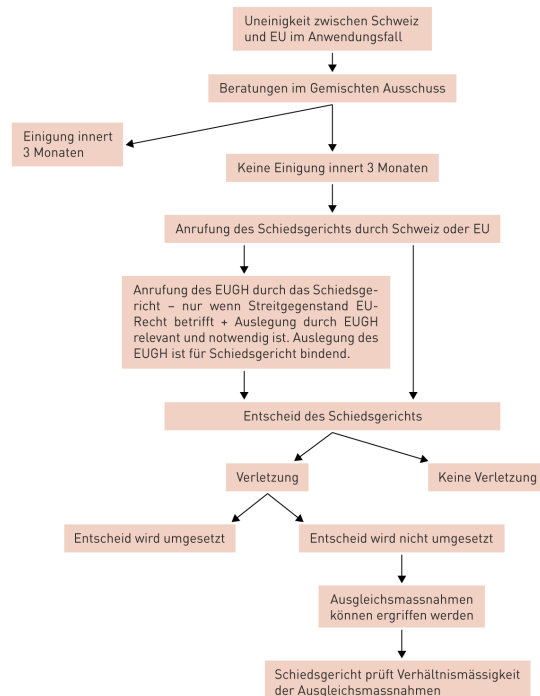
Uneinigkeit zwischen Schweiz und EU im Anwendungsfall

Beratungen im Gemischten Ausschuss

Einigung innert 3 Monaten

Keine Einigung innert 3 Monaten

Anrufung des Schiedsgerichts durch Schweiz oder EU

Anrufung des EUGH durch das Schiedsgericht – nur wenn Streitgegenstand EU-Recht betrifft + Auslegung durch EUGH relevant und notwendig ist. Auslegung des EUGH ist für Schiedsgericht bindend.

Entscheid des Schiedsgerichts

Verletzung

Keine Verletzung

Entscheid wird umgesetzt

Entscheid wird nicht umgesetzt

Ausgleichsmassnahmen können ergriffen werden

Schiedsgericht prüft Verhältnismässigkeit der Ausgleichsmassnahmen